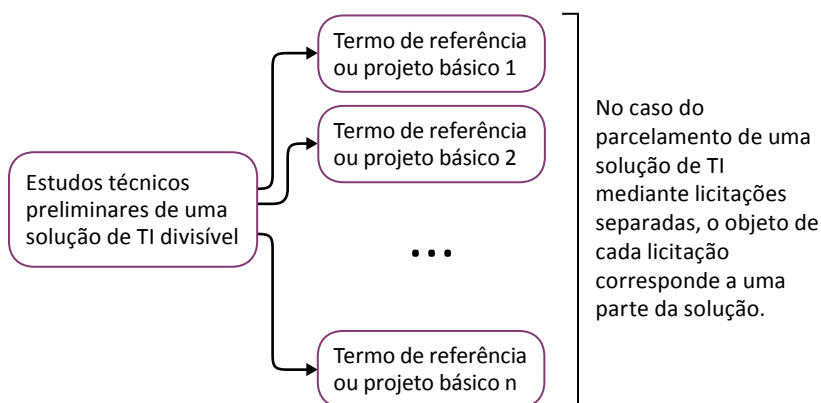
Estudos técnicos preliminares de uma solução de TI divisível

Termo de referência ou projeto básico 1

Termo de referência ou projeto básico 2

...

Termo de referência ou projeto básico n

No caso do parcelamento de uma solução de TI mediante licitações separadas, o objeto de cada licitação corresponde a uma parte da solução.